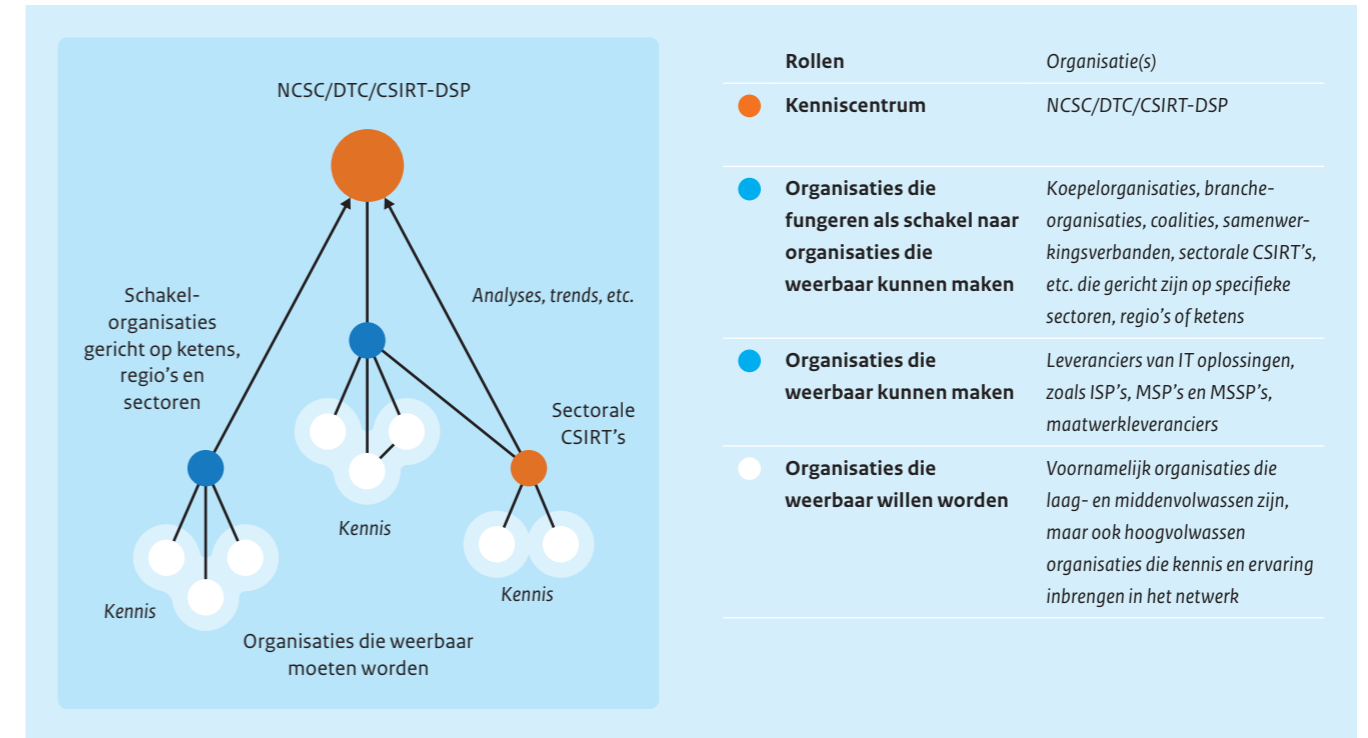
NCSC/DTC/CSIRT-DSP

Schakelorganisaties gericht op ketens, regio's en sectoren

Analyses, trends, etc.

Sectorale CSIRT's

Kennis

Kennis

Kennis

Organisaties die weerbaar moeten worden

| Rollen | Organisatie(s) |
|---|---|
| Kenniscentrum | NCSC/DTC/CSIRT-DSP |
| Organisaties die fungeren als schakel naar organisaties die weerbaar kunnen maken | Koepelorganisaties, brancheorganisaties, coalities, samenwerkingsverbanden, sectorale CSIRT's, etc. die gericht zijn op specifieke sectoren, regio's of ketens |
| Organisaties die weerbaar kunnen maken | Leveranciers van IT oplossingen, zoals ISP's, MSP's en MSSP's, maatwerkleveranciers |
| Organisaties die weerbaar willen worden | Voornamelijk organisaties die laag- en middenvolwassen zijn, maar ook hoogvolwassen organisaties die kennis en ervaring inbrengen in het netwerk |